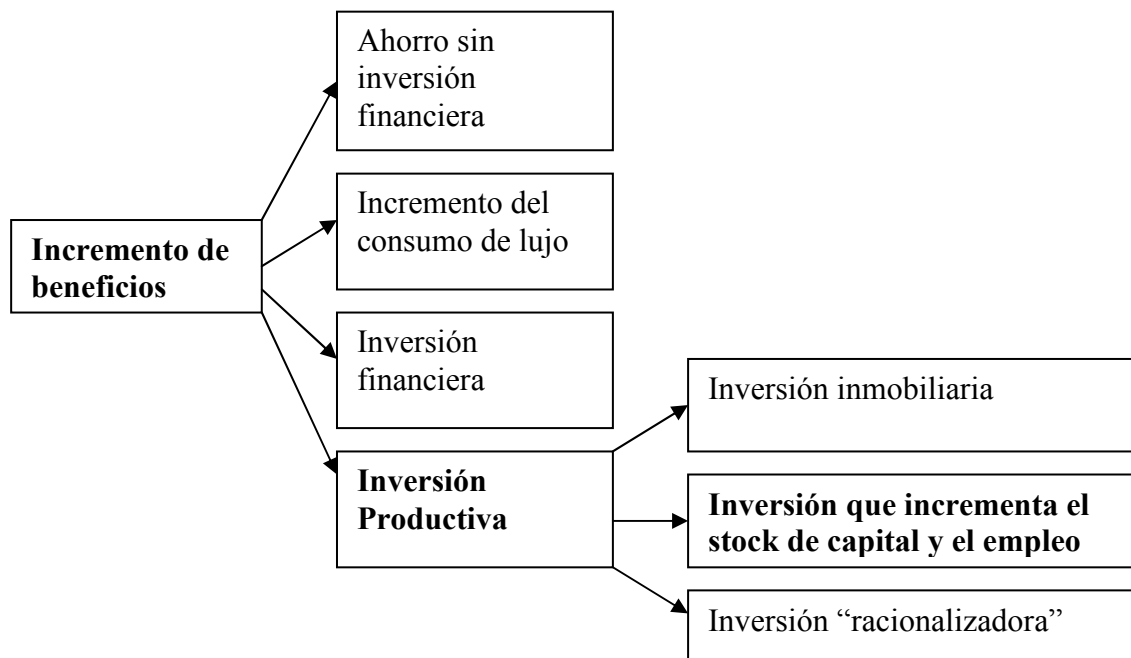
Incremento de beneficios

Ahorro sin inversión financiera

Incremento del consumo de lujo

Inversión financiera

Inversión Productiva

Inversión inmobiliaria

Inversión que incrementa el stock de capital y el empleo

Inversión “racionalizadora”